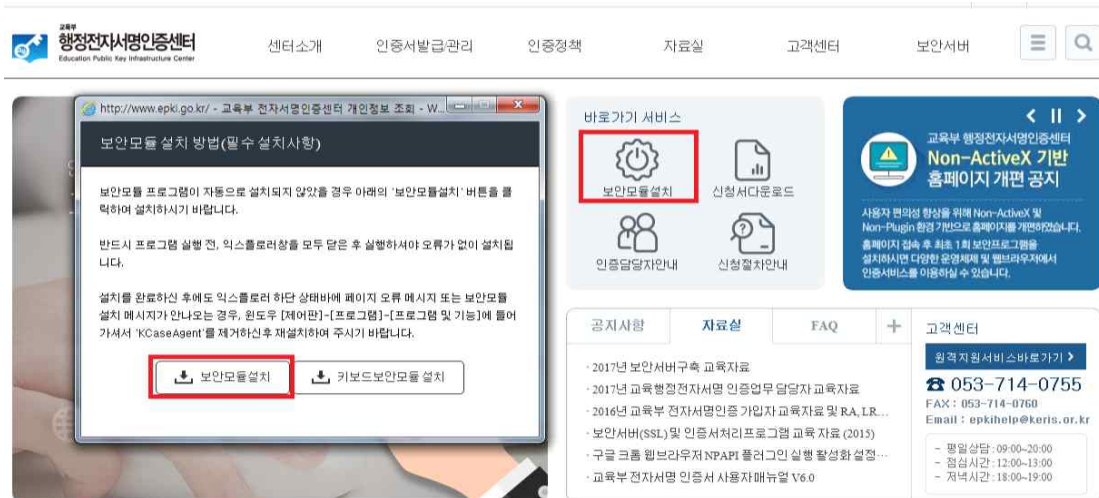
교육부
행정전자서명인증센터
Education Public Key Infrastructure Center

센터소개 인증서발급/관리 인증정책 자료실 고객센터 보안서버

http://www.epki.go.kr/ - 교육부 전자서명인증센터 개인정보 조회 - W...

보안모듈 설치 방법(필수 설치사항)

보안모듈 프로그램이 자동으로 설치되지 않았을 경우 아래의 '보안모듈설치' 버튼을 클릭하여 설치하시기 바랍니다.

반드시 프로그램 실행 전, 익스플로러창을 모두 닫은 후 실행하셔야 오류가 없이 설치됩니다.

설치를 완료하신 후에도 익스플로러 하단 상태바에 페이지 오류 메시지 또는 보안모듈 설치 메시지가 나오는 경우, 윈도우 [제어판]-[프로그램]-[프로그램 및 기능]에 들어가셔서 'KCaseAgent'를 제거하신후 재설치하여 주시기 바랍니다.

보안모듈설치
키보드보안모듈 설치

바로가기 서비스
보안모듈설치
신청서다운로드
인증담당자안내
신청절차안내

교육부 행정전자서명인증센터
Non-ActiveX 기반
홈페이지 개편 공지

사용자 편의성 향상을 위해 Non-ActiveX 및 Non-Plugin 환경 기반으로 홈페이지를 개편하였습니다.
홈페이지 접속 후 최초 1회 보안프로그램을 설치하시면 다양한 운영체제 및 웹브라우저에서 인증서비스를 이용하실 수 있습니다.

공지사항 자료실 FAQ +

· 2017년 보안서버구축 교육자료
· 2017년 교육행정전자서명 인증업무 담당자 교육자료
· 2016년 교육부 전자서명인증 가입자 교육자료 및 RA, LR...
· 보안서버(SSL) 및 인증서처리프로그램 교육 자료 (2015)
· 구글 크롬 웹브라우저 NPAPI 플러그인 실행 활성화 설정...
· 교육부 전자서명 인증서 사용자매뉴얼 V6.0

고객센터
원격지원서비스바로가기 >
☎ 053-714-0755
FAX : 053-714-0760
Email : epkihelp@keris.or.kr
- 평일상담 : 09:00~20:00
- 점심시간 : 12:00~13:00
- 저녁시간 : 18:00~19:00